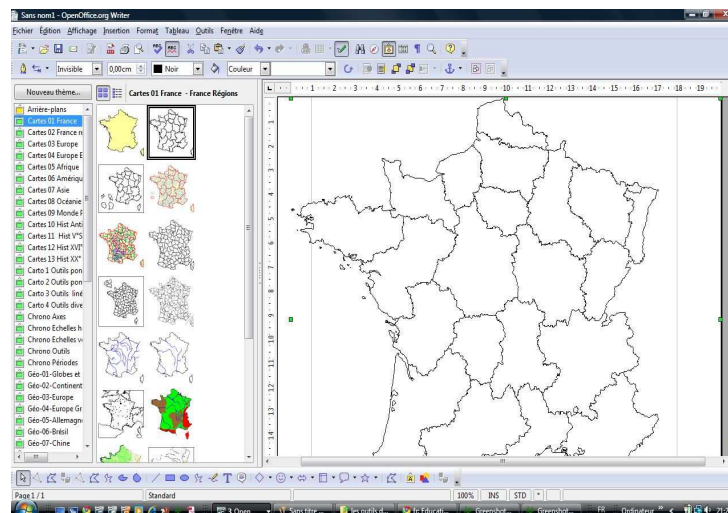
Sans nom1 - OpenOffice.org Writer

Fichier Édition Affichage Insertion Format Tableau Outils Fenêtre Aide

Invisible 0,00cm Noir Couleur

Nouveau thème... Cartes 01 France - France Régions

Arrière-plans
Cartes 01 France
Cartes 02 France re
Cartes 03 Europe
Cartes 04 Europe E
Cartes 05 Afrique
Cartes 06 Amériqu
Cartes 07 Asie
Cartes 08 Océanie
Cartes 09 Monde F
Cartes 10 Hist Anti
Cartes 11 Hist V°S
Cartes 12 Hist XVI°
Cartes 13 Hist XX°
Carto 1 Outils pon
Carto 2 Outils pon
Carto 3 Outils liné
Carto 4 Outils dive
Chrono Axes
Chrono Echelles h
Chrono Echelles v
Chrono Outils
Chrono Périodes
Géo-01-Globes et
Géo-02-Continent
Géo-03-Europe
Géo-04-Europe Gr
Géo-05-Allemagn
Géo-06-Brésil
Géo-07-Chine

1 2 3 4 5 6 7 8 9 10 11 12 13 14 15 16 17 18 19

Page 1 / 1 Standard 100% INS STD *

3 Open... Sans titre ... les outils d... fr Educati... Greenshot... Greenshot... FR Ordinateur